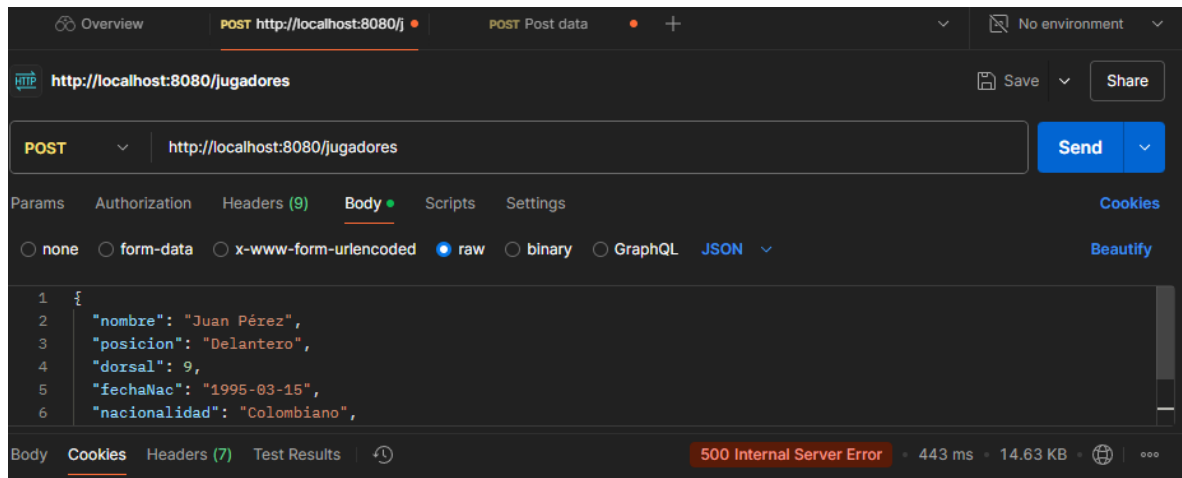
Overview POST http://localhost:8080/j • POST Post data • + No environment

HTTP http://localhost:8080/jugadores Save Share

POST http://localhost:8080/jugadores Send

Params Authorization Headers (9) Body • Scripts Settings Cookies

none form-data x-www-form-urlencoded raw binary GraphQL JSON Beautify

1 {
2 "nombre": "Juan Pérez",
3 "posicion": "Delantero",
4 "dorsal": 9,
5 "fechaNac": "1995-03-15",
6 "nacionalidad": "Colombiano",

Body Cookies Headers (7) Test Results 500 Internal Server Error • 443 ms • 14.63 KB •